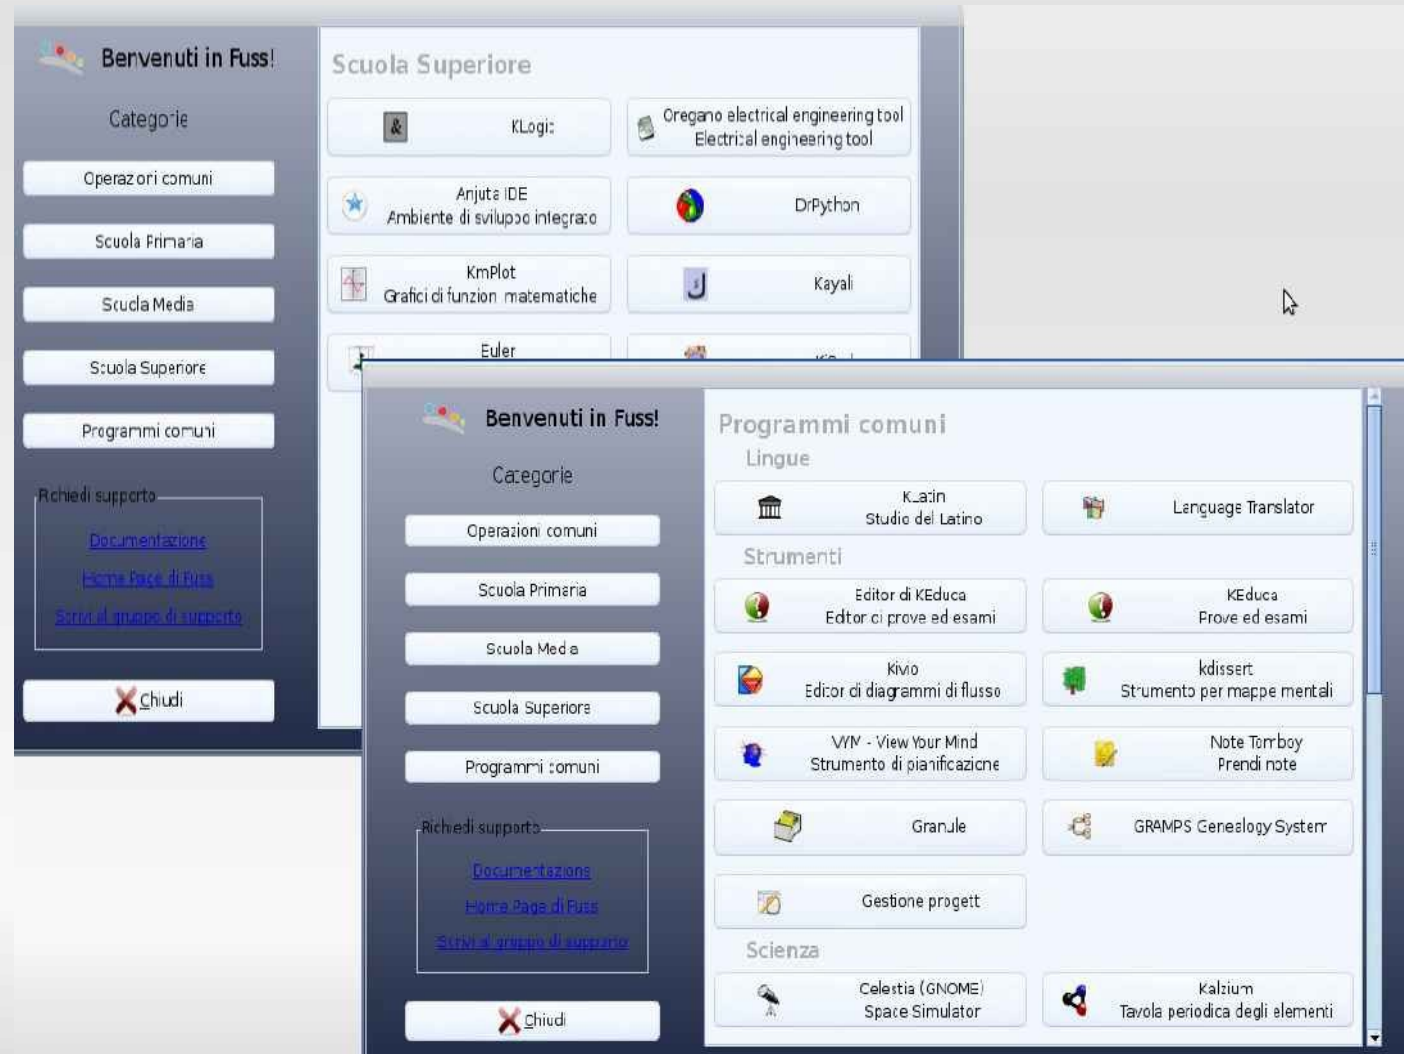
Benvenuti in Fuss!

Categorie

Operazori comuni

Scuola Primaria

Scuola Media

Scuola Superiore

Programmi comuni

Richiedi supporto

Documentazione

Home Page di Fuss

Scrivi al gruppo di supporto

Chiudi

Scuola Superiore

KLogic

Oregano electrical engineering tool
Electrical engineering tool

Anjuta IDE
Ambiente di sviluppo integrato

DrPython

KmPlot
Grafici di funzion matematiche

Kayali

Euler

Benvenuti in Fuss!

Categorie

Operazioni comuni

Scuola Primaria

Scuola Media

Scuola Superiore

Programmi comuni

Richiedi supporto

Documentazione

Home Page di Fuss

Scrivi al gruppo di supporto

Chiudi

Programmi comuni

Lingue

Klatin
Studio del Latino

Language Translator

Strumenti

Editor di KEduca
Editor di prove ed esami

KEduca
Prove ed esami

Kivio
Editor di diagrammi di flusso

kdissert
Strumento per mappe mentali

VYM - View Your Mind
Strumento di pianificazione

Note Tomboy
Prendi note

Granule

GRAMPS Genealogy System

Gestione progett

Scienza

Celestia (GNOME)
Space Simulator

Kalzium
Tavola periodica degli elementi